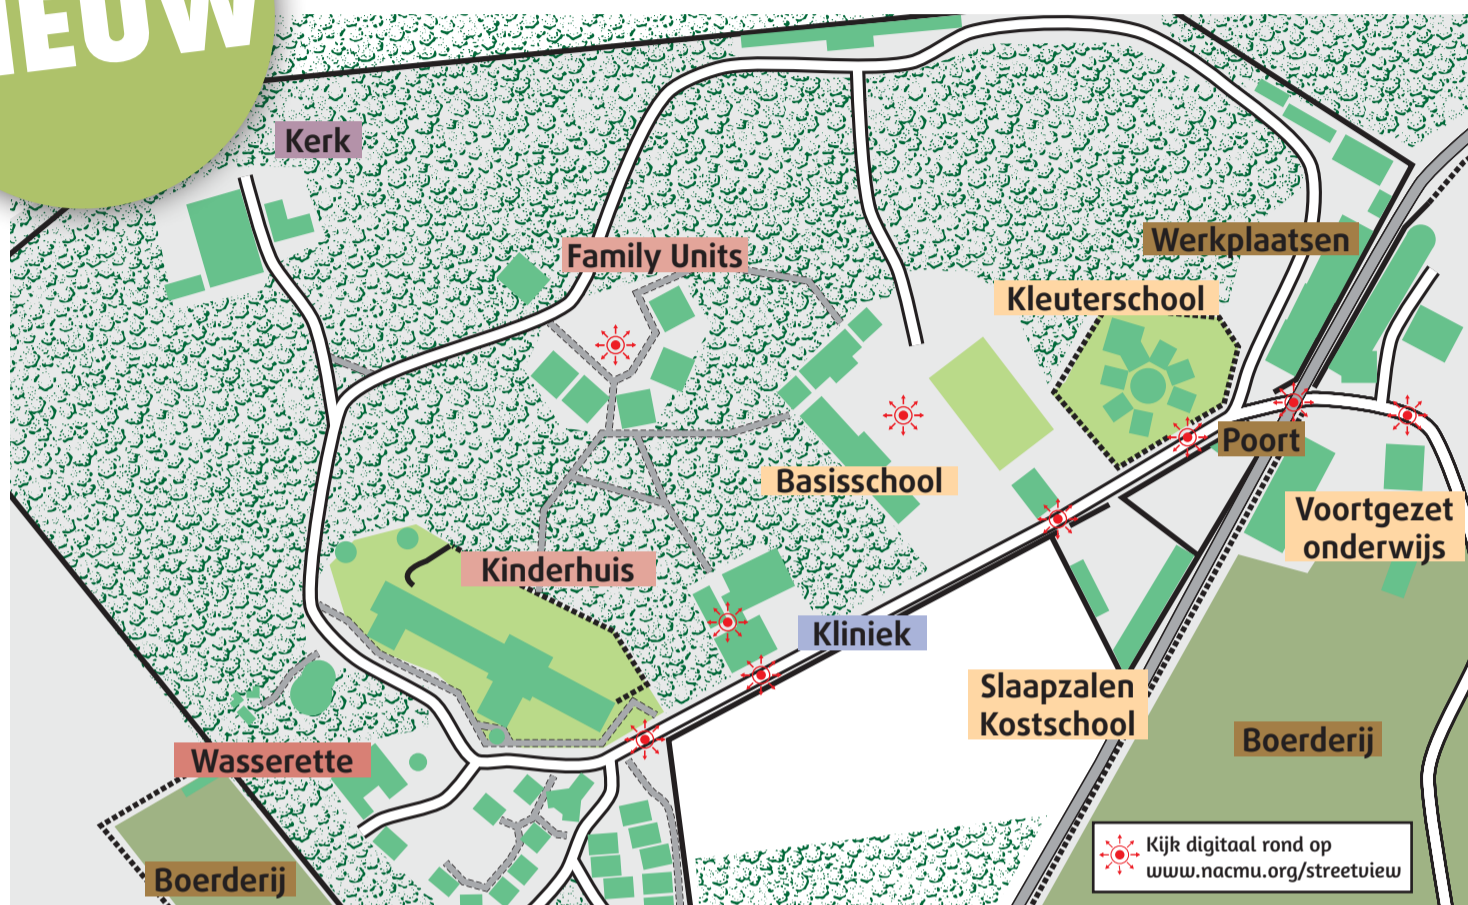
IEUW

Kerk

Family Units

Werkplaatsen

Kleuterschool

Poort

Basisschool

Voortgezet onderwijs

Kinderhuis

Kliniek

Slaapzalen Kostschool

Boerderij

Wasserette

Boerderij

Kijk digitaal rond op www.nacmu.org/streetview